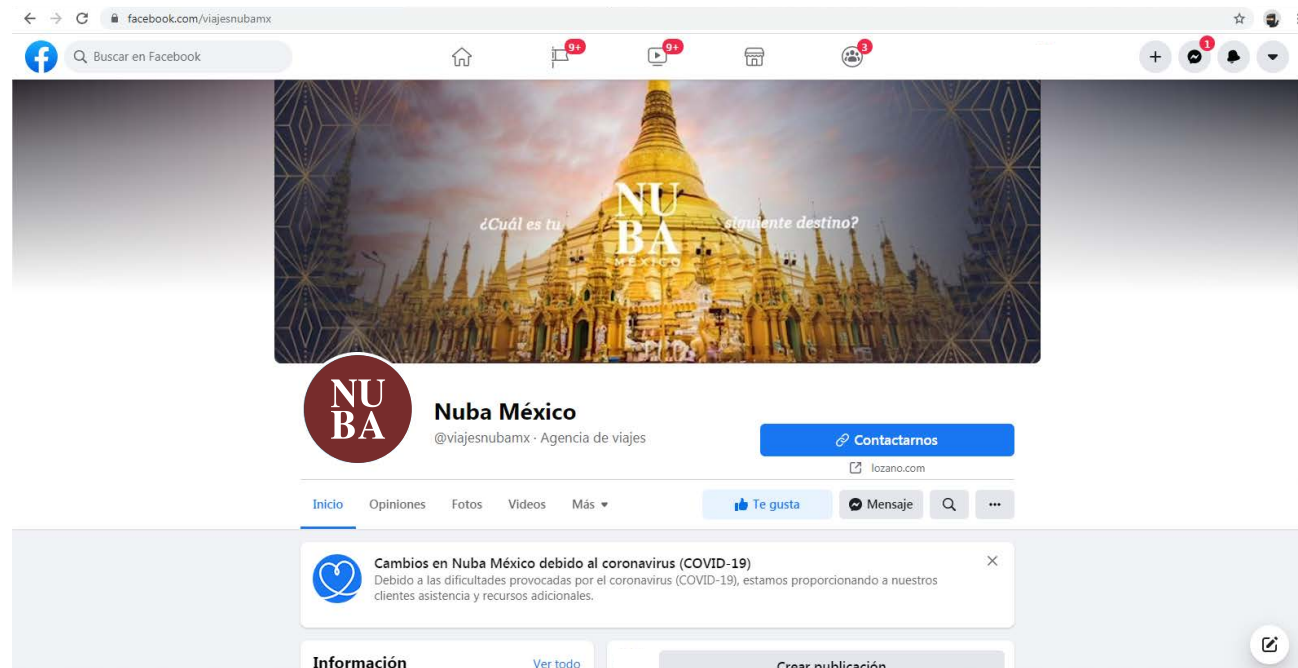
facebook.com/viajesnubamx

Buscar en Facebook

9+ 9+ 3 1

¿Cuál es tu NU BA MÉXICO siguiente destino?

NU BA

Nuba México

@viajesnubamx · Agencia de viajes

Contactarnos

lozano.com

Inicio Opiniones Fotos Videos Más

Te gusta Mensaje

Cambios en Nuba México debido al coronavirus (COVID-19)

Debido a las dificultades provocadas por el coronavirus (COVID-19), estamos proporcionando a nuestros clientes asistencia y recursos adicionales.

Información Ver todo

Crear publicación